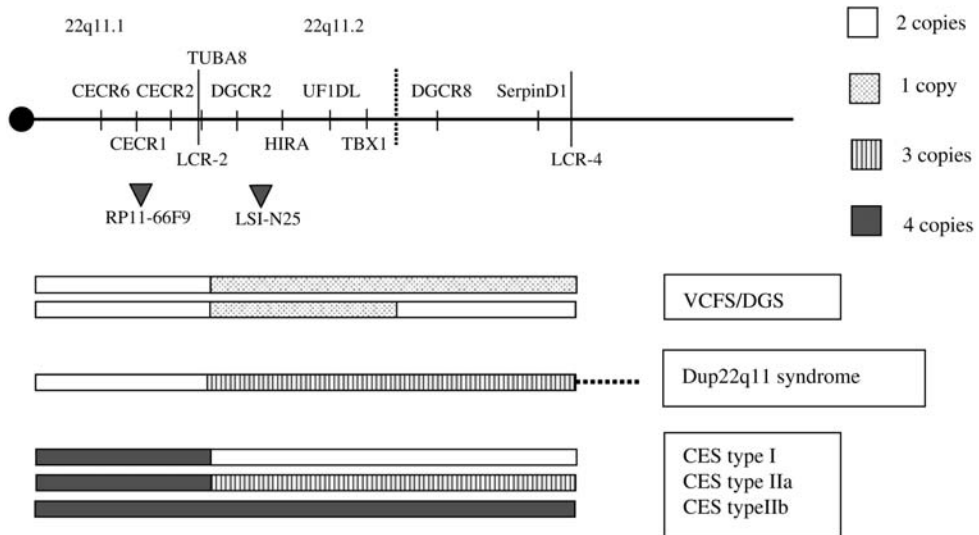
22q11.1

22q11.2

TUBA8

CECR6 CECR2 DGCR2 UF1DL DGCR8 SerpinD1

CECR1 LCR-2 HIRA TBX1 LCR-4

RP11-66F9

LSI-N25

2 copies

1 copy

3 copies

4 copies

VCFS/DGS

Dup22q11 syndrome

CES type I
CES type IIa
CES typeIIb